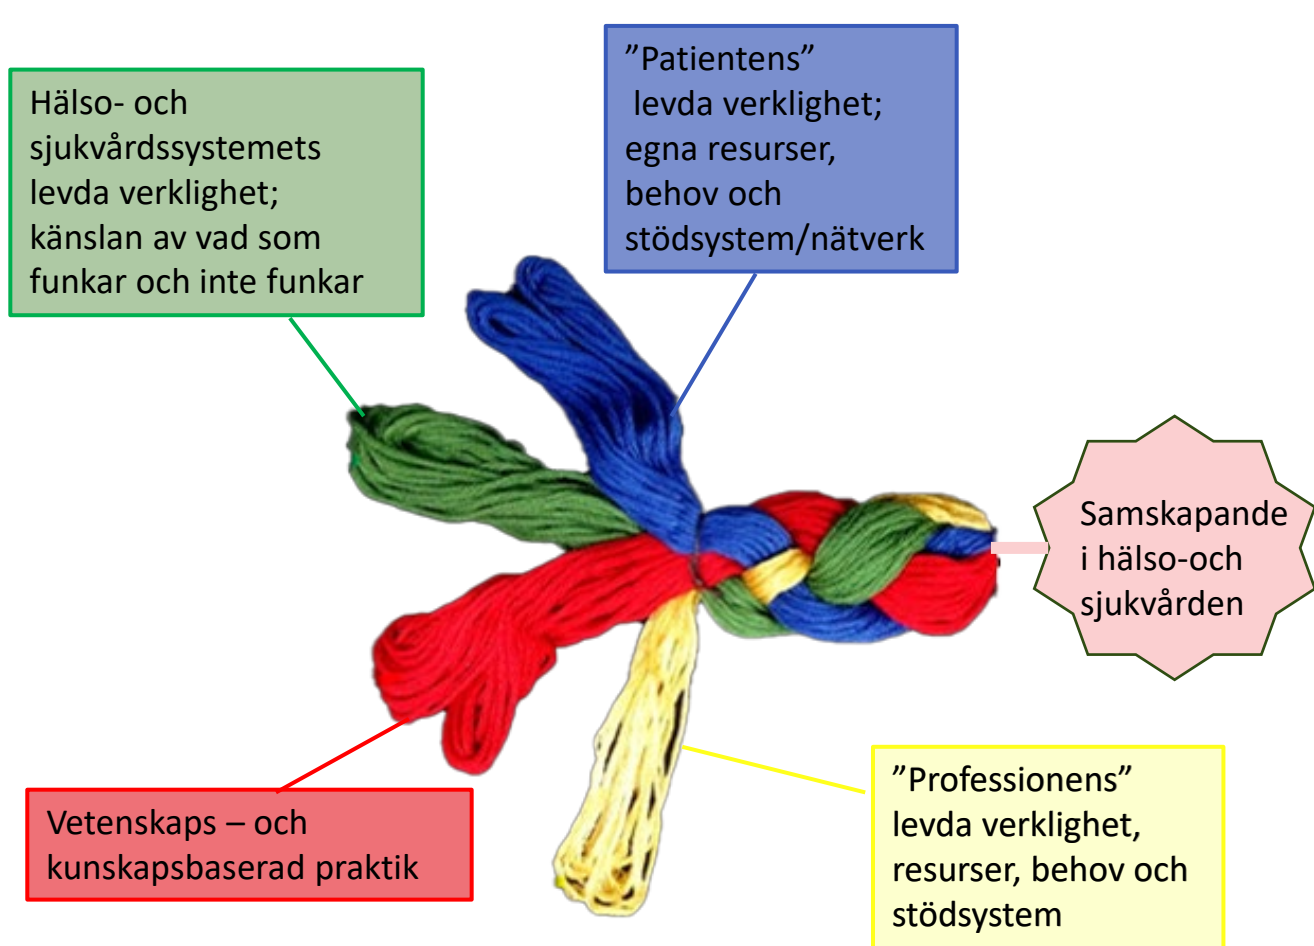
Hälso- och sjukvårdssystemets levda verklighet; känslan av vad som funkar och inte funkar

”Patientens” levda verklighet; egna resurser, behov och stödsystem/nätverk

Samskapande i hälso-och sjukvården

Vetenskaps – och kunskapsbaserad praktik

”Professionens” levda verklighet, resurser, behov och stödsystem